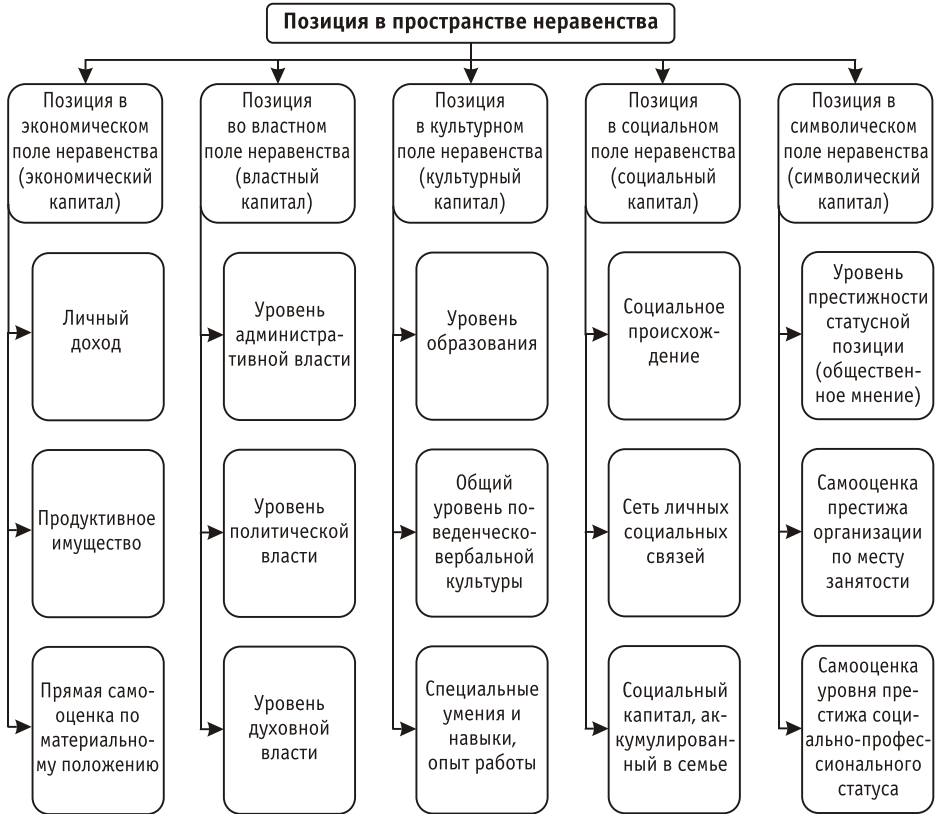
Позиция в пространстве неравенства

Позиция в экономическом поле неравенства (экономический капитал)

Личный доход

Продуктивное имущество

Прямая самооценка по материальному положению

Позиция во властном поле неравенства (властный капитал)

Уровень административной власти

Уровень политической власти

Уровень духовной власти

Позиция в культурном поле неравенства (культурный капитал)

Уровень образования

Общий уровень поведенческо-вербальной культуры

Специальные умения и навыки, опыт работы

Позиция в социальном поле неравенства (социальный капитал)

Социальное происхождение

Сеть личных социальных связей

Социальный капитал, аккумулированный в семье

Позиция в символическом поле неравенства (символический капитал)

Уровень престижности статусной позиции (общественное мнение)

Самооценка престижа организации по месту занятости

Самооценка уровня престижа социально-профессионального статуса